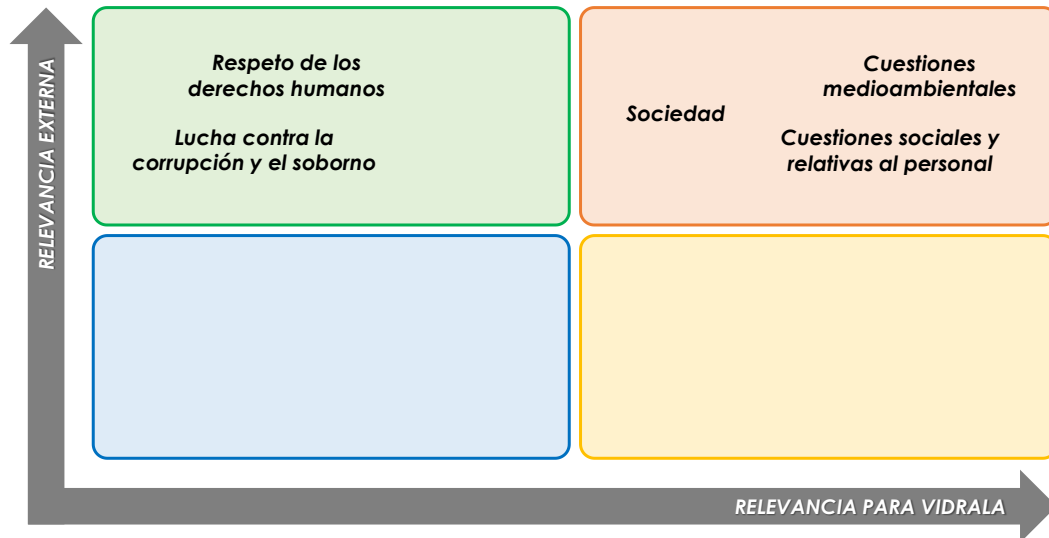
RELEVANCIA EXTERNA

Respeto de los derechos humanos

Lucha contra la corrupción y el soborno

Cuestiones medioambientales

Sociedad

Cuestiones sociales y relativas al personal

RELEVANCIA PARA VIDRALA